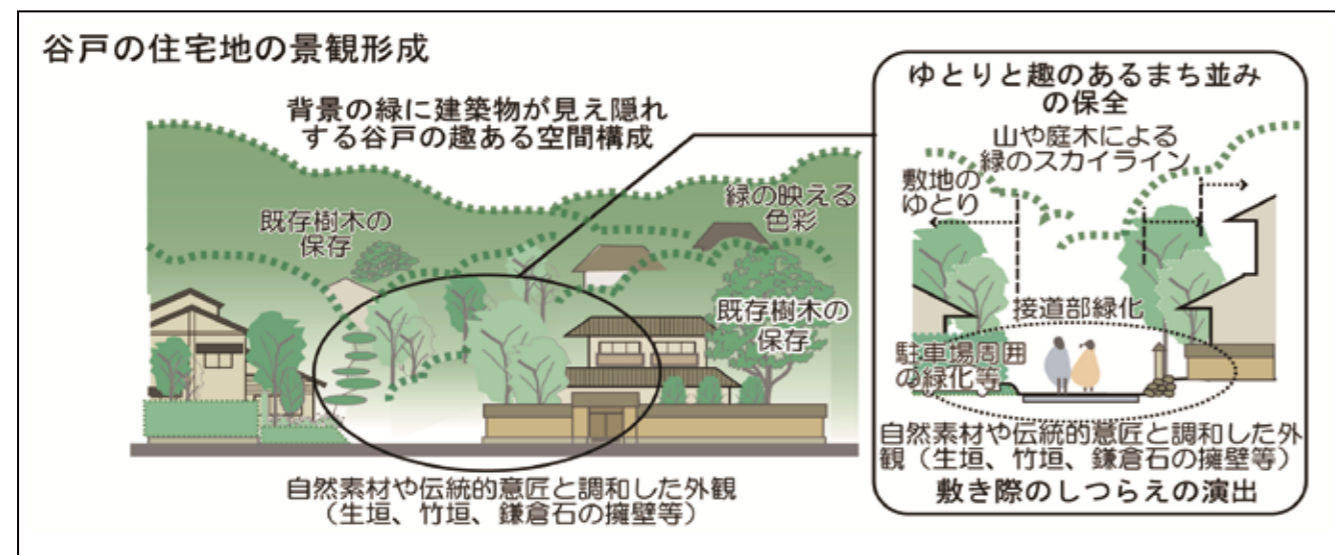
谷戸の住宅地の景観形成

背景の緑に建築物が見え隠れする谷戸の趣ある空間構成

既存樹木の保存

緑の映える色彩

既存樹木の保存

自然素材や伝統的意匠と調和した外観（生垣、竹垣、鎌倉石の擁壁等）

ゆとりと趣のあるまち並みの保全

山や庭木による緑のスカイライン

敷地のゆとり

接道部緑化

駐車場周囲の緑化等

自然素材や伝統的意匠と調和した外観（生垣、竹垣、鎌倉石の擁壁等）

敷き際のしつらえの演出